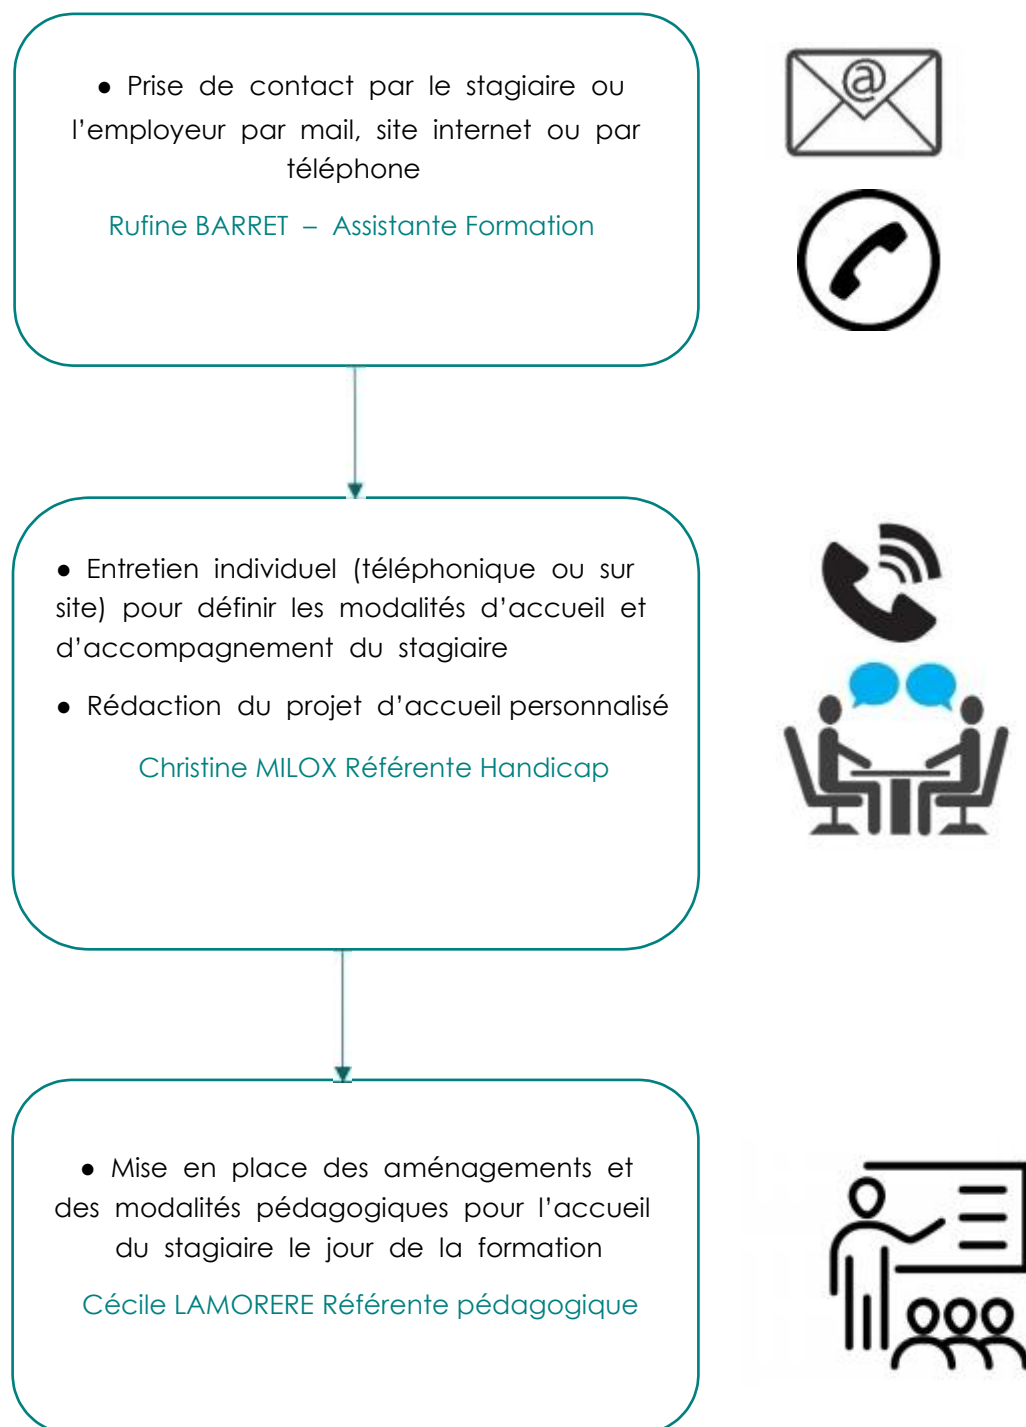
● Prise de contact par le stagiaire ou l'employeur par mail, site internet ou par téléphone

Rufine BARRET – Assistante Formation

@

● Entretien individuel (téléphonique ou sur site) pour définir les modalités d'accueil et d'accompagnement du stagiaire

● Rédaction du projet d'accueil personnalisé

Christine MILOX Référente Handicap

● Mise en place des aménagements et des modalités pédagogiques pour l'accueil du stagiaire le jour de la formation

Cécile LAMORERE Référente pédagogique